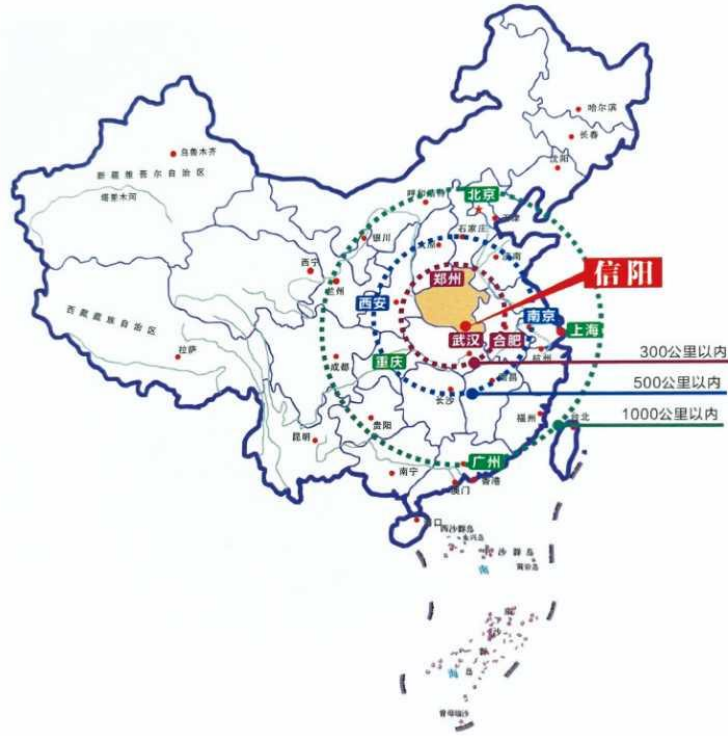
哈尔滨
长春
沈阳
乌鲁木齐
新疆维吾尔自治区
塔里木河
呼和浩特
北京
天津
石家庄
银川
太原
济南
西宁
兰州
郑州
信阳
西安
南京
上海
武汉
合肥
杭州
西藏藏族自治区
拉萨
成都
重庆
南昌
300公里以内
长沙
500公里以内
福州
1000公里以内
台北
贵阳
昆明
南宁
广州
香港
澳门
西沙群岛
东沙群岛
中沙群岛
黄岩岛
南沙群岛
曾母暗沙